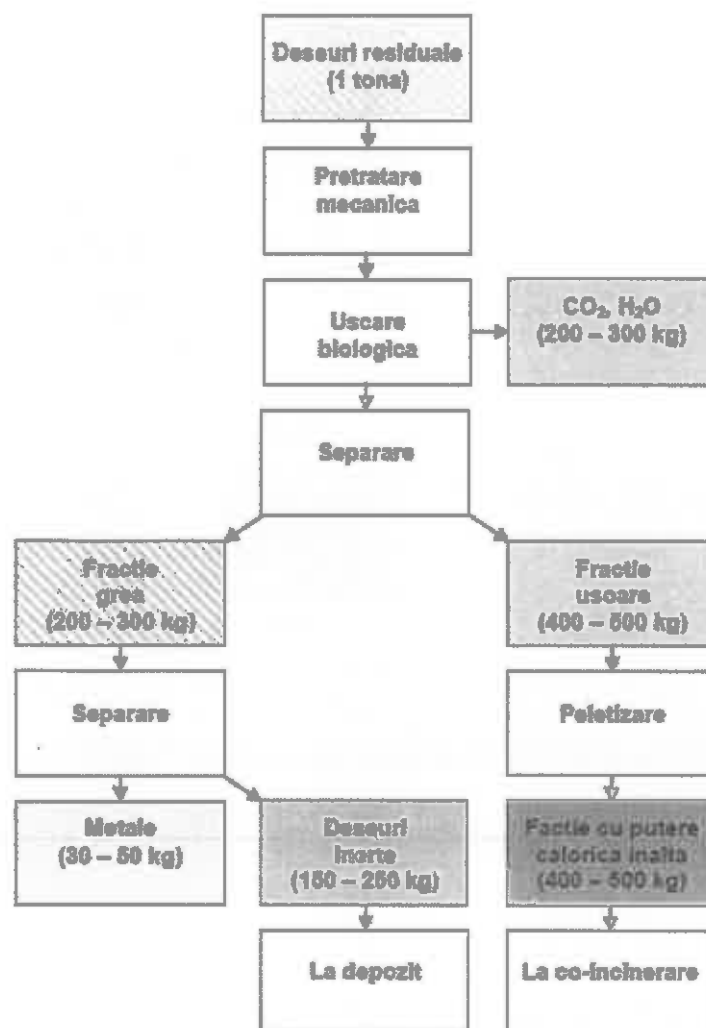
Deseuri reziduale
(1 tona)

Pretratare
mecanica

Uscare
biologica

$CO_2$, $H_2O$
(200 – 300 kg)

Separare

Fractie
grea
(200 – 300 kg)

Fractie
uscara
(400 – 500 kg)

Separare

Peletizare

Metale
(30 – 50 kg)

Deseuri
inerte
(150 – 250 kg)

Factie cu putere
calorica inalta
(400 – 500 kg)

La depozit

La co-incinerare